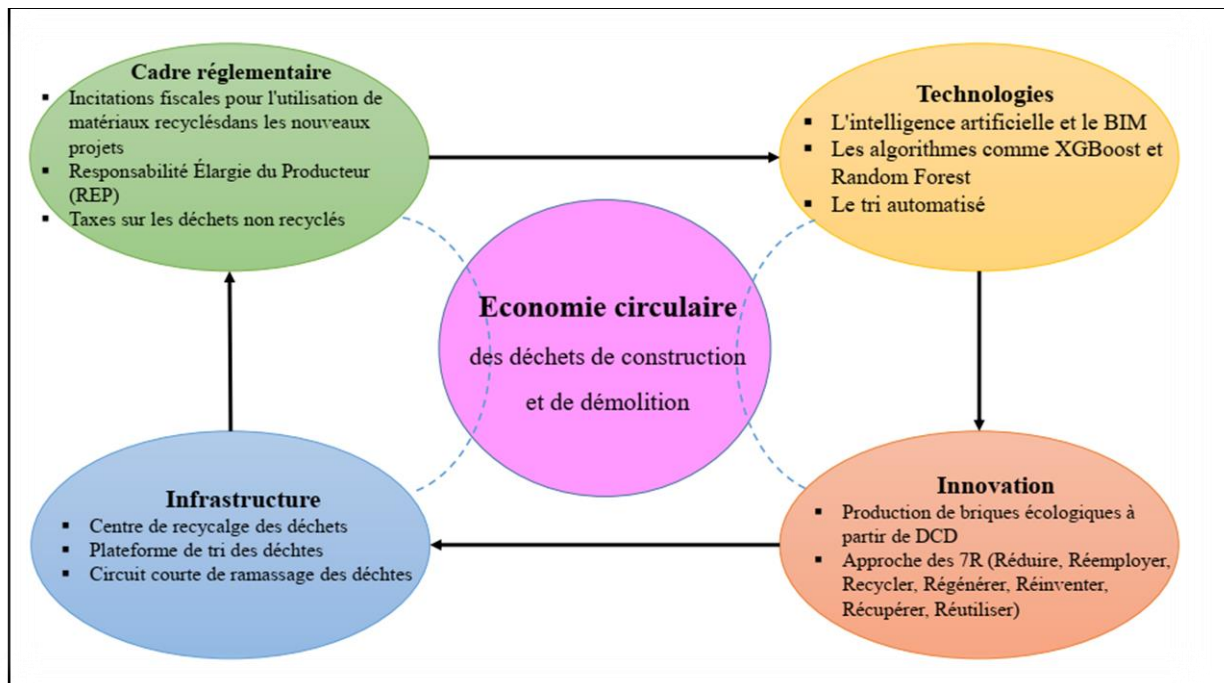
Cadre réglementaire

- Incitations fiscales pour l'utilisation de matériaux recyclésdans les nouveaux projets
- Responsabilité Élargie du Producteur (REP)
- Taxes sur les déchets non recyclés

Technologies

- L'intelligence artificielle et le BIM
- Les algorithmes comme XGBoost et Random Forest
- Le tri automatisé

Economie circulaire

des déchets de construction et de démolition

Infrastructure

- Centre de recycalge des déchets
- Plateforme de tri des déchtes
- Circuit courte de ramassage des déchtes

Innovation

- Production de briques écologiques à partir de DCD
- Approche des 7R (Réduire, Réemployer, Recycler, Régénérer, Réinventer, Récupérer, Réutiliser)